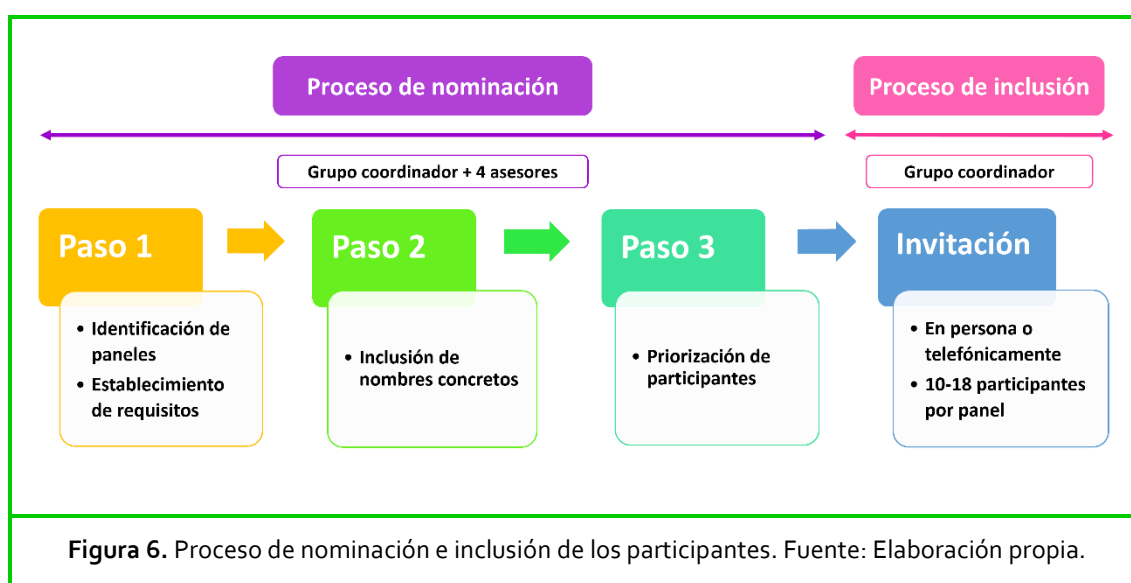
Proceso de nominación

Proceso de inclusión

Grupo coordinador + 4 asesores

Grupo coordinador

Paso 1

- Identificación de paneles
- Establecimiento de requisitos

Paso 2

- Inclusión de nombres concretos

Paso 3

- Priorización de participantes

Invitación

- En persona o telefónicamente
- 10-18 participantes por panel

**Figura 6.** Proceso de nominación e inclusión de los participantes. Fuente: Elaboración propia.